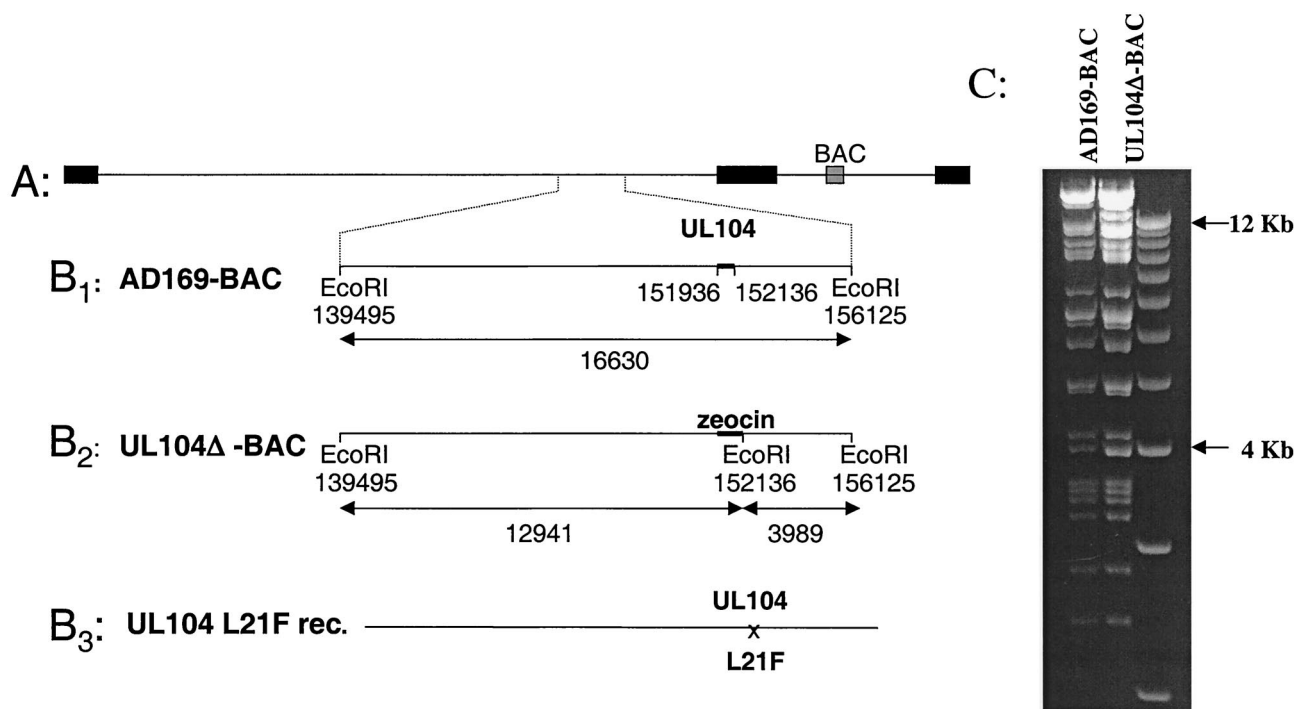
A:

BAC

UL104

$B_1$: AD169-BAC

EcoRI 139495

151936

152136

EcoRI 156125

16630

zeocin

$B_2$: UL104Δ -BAC

EcoRI 139495

EcoRI 152136

EcoRI 156125

12941

3989

$B_3$: UL104 L21F rec.

UL104

x

L21F

C:

AD169-BAC

UL104Δ-BAC

12 Kb

4 Kb